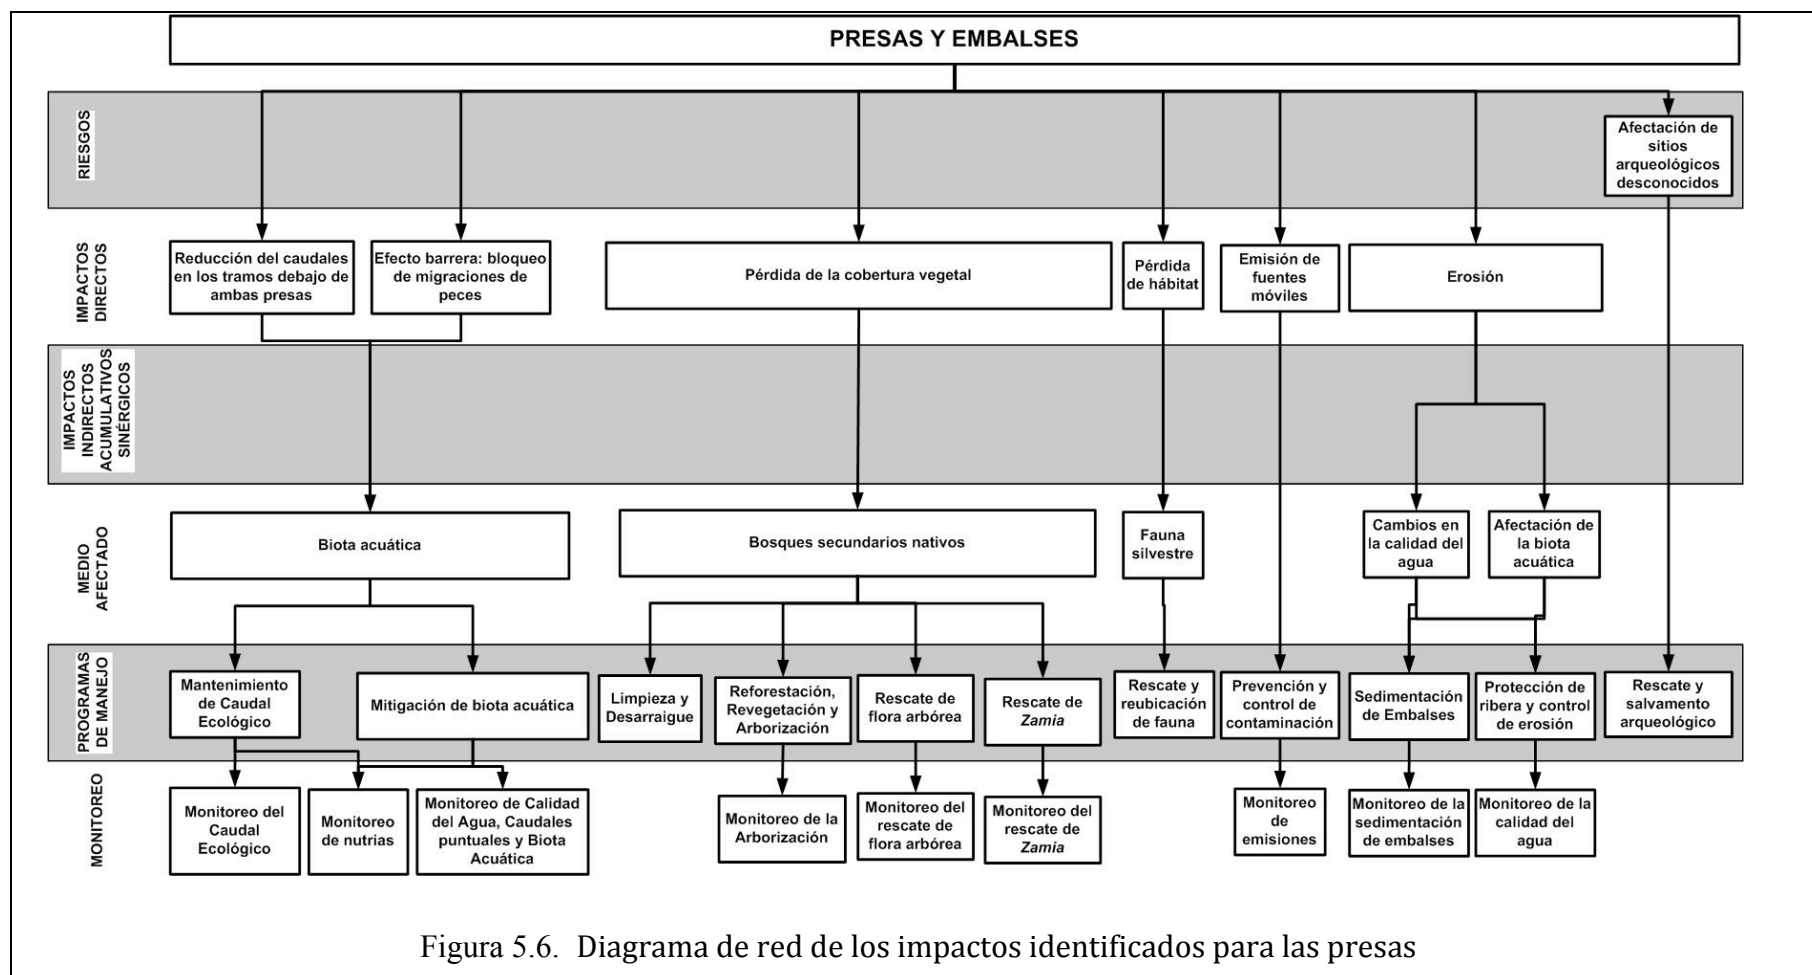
PRESAS Y EMBALSES

RIESGOS

Afectación de sitios arqueológicos desconocidos

IMPACTOS DIRECTOS

Reducción del caudales en los tramos debajo de ambas presas

Efecto barrera: bloqueo de migraciones de peces

Pérdida de la cobertura vegetal

Pérdida de hábitat

Emisión de fuentes móviles

Erosión

IMPACTOS INDIRECTOS ACUMULATIVOS SINÉRGICOS

MEDIO AFECTADO

Biota acuática

Bosques secundarios nativos

Fauna silvestre

Cambios en la calidad del agua

Afectación de la biota acuática

PROGRAMAS DE MANEJO

Mantenimiento de Caudal Ecológico

Mitigación de biota acuática

Limpieza y Desarraigue

Reforestación, Revegetación y Arborización

Rescate de flora arbórea

Rescate de *Zamia*

Rescate y reubicación de fauna

Prevención y control de contaminación

Sedimentación de Embalses

Protección de ribera y control de erosión

Rescate y salvamento arqueológico

MONITOREO

Monitoreo del Caudal Ecológico

Monitoreo de nutrias

Monitoreo de Calidad del Agua, Caudales puntuales y Biota Acuática

Monitoreo de la Arborización

Monitoreo del rescate de flora arbórea

Monitoreo del rescate de *Zamia*

Monitoreo de emisiones

Monitoreo de la sedimentación de embalses

Monitoreo de la calidad del agua

Figura 5.6. Diagrama de red de los impactos identificados para las presas